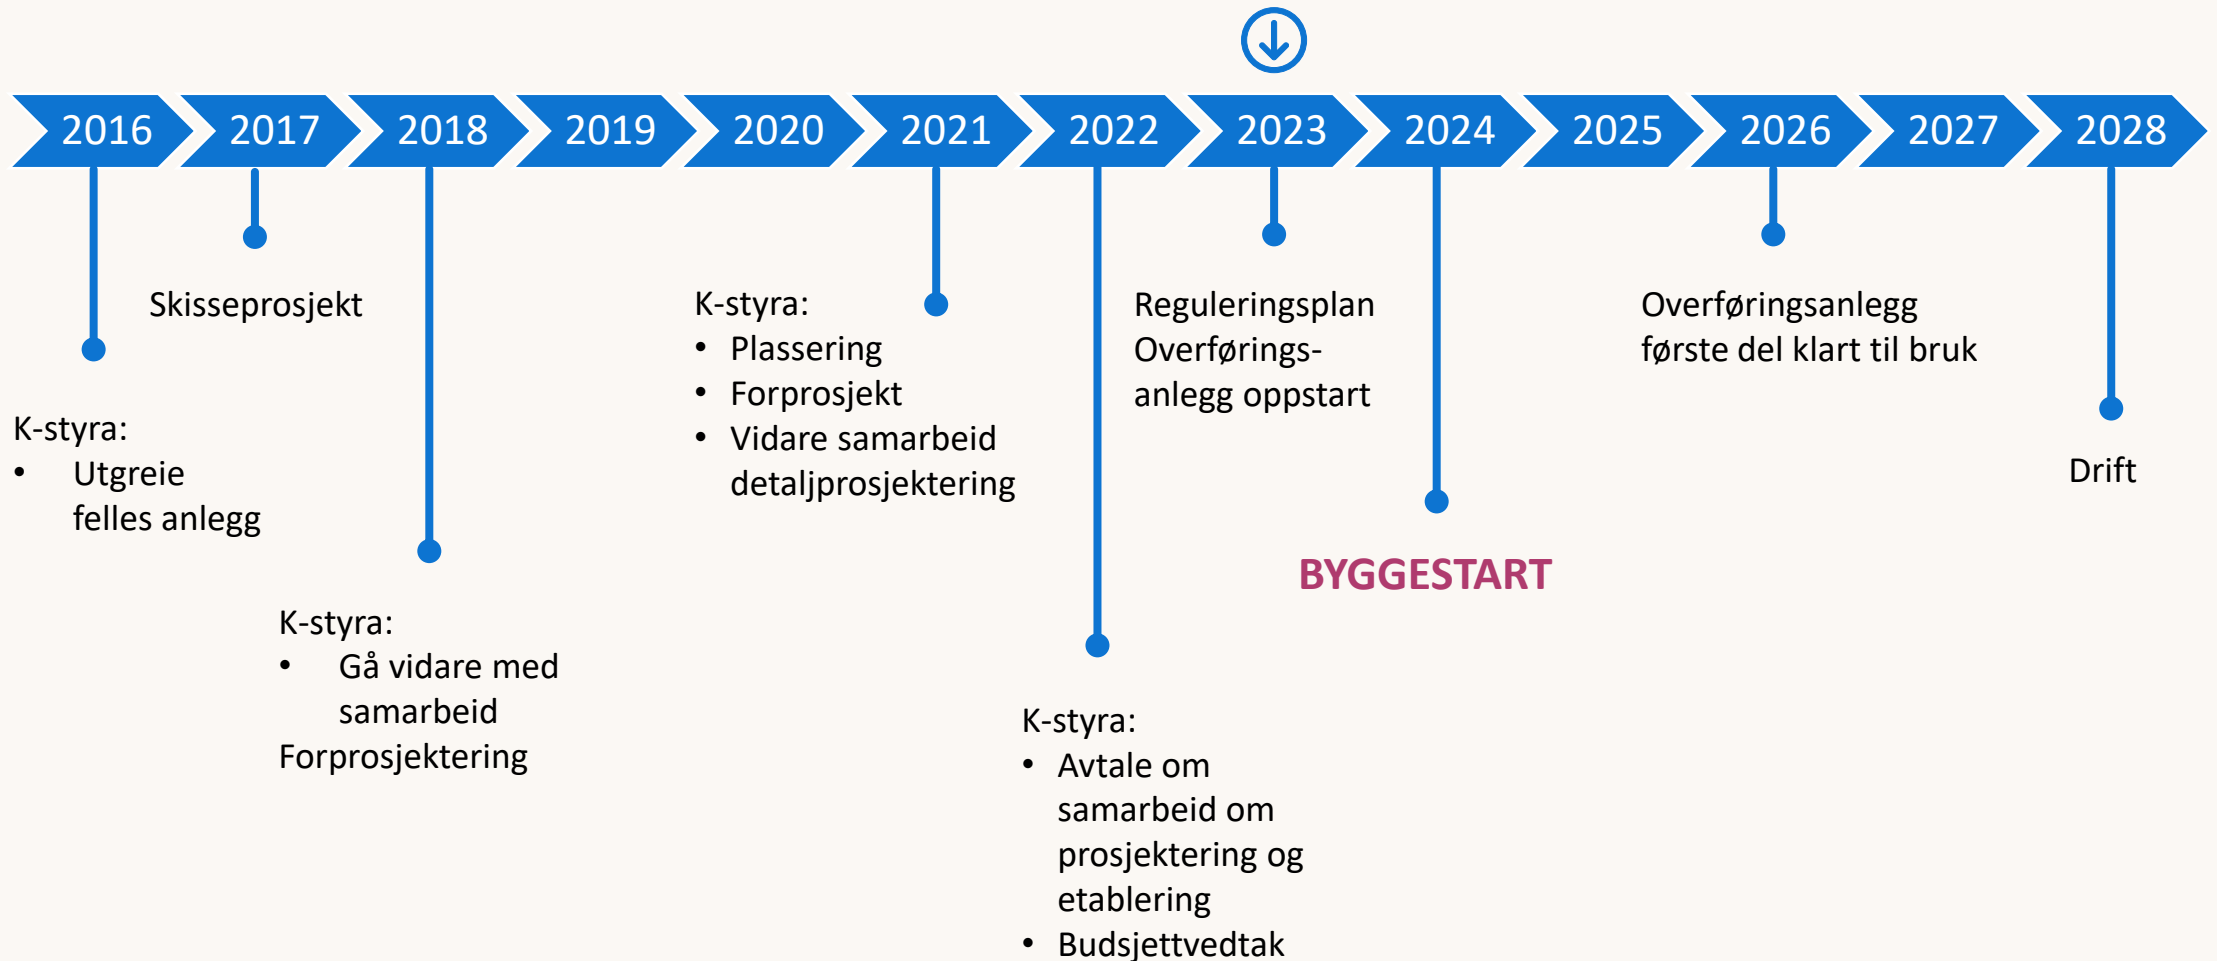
2016 2017 2018 2019 2020 2021 2022 2023 2024 2025 2026 2027 2028

K-styra:
• Utgreie felles anlegg

Skisseprosjekt

K-styra:
• Gå vidare med samarbeid Forprosjektering

K-styra:
• Plassering
• Forprosjekt
• Vidare samarbeid detaljprosjektering

K-styra:
• Avtale om samarbeid om prosjektering og etablering
• Budsjettvedtak

Reguleringsplan
Overførings-anlegg oppstart

BYGGESTART

Overføringsanlegg første del klart til bruk

Drift